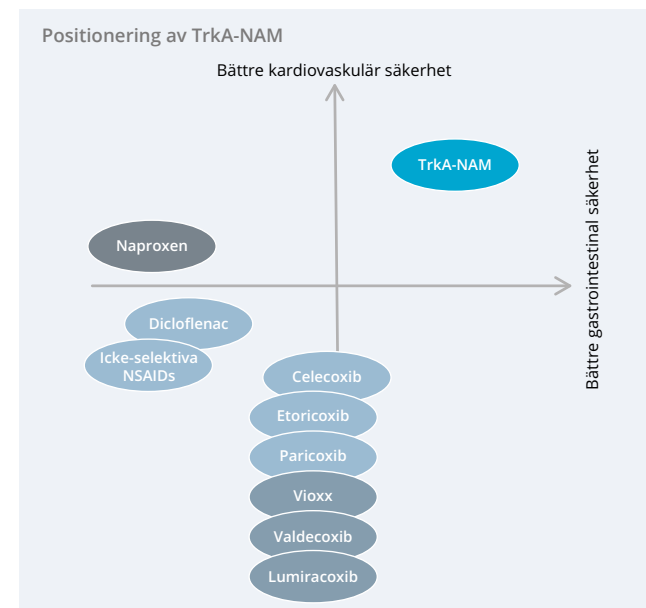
Positionering av TrkA-NAM

Bättre kardiovaskulär säkerhet

Bättre gastrointestinal säkerhet

TrkA-NAM

Naproxen

Diclofenac

Icke-selektiva NSAIDs

Celecoxib

Etoricoxib

Paricoxib

Vioxx

Valdecoxib

Lumiracoxib